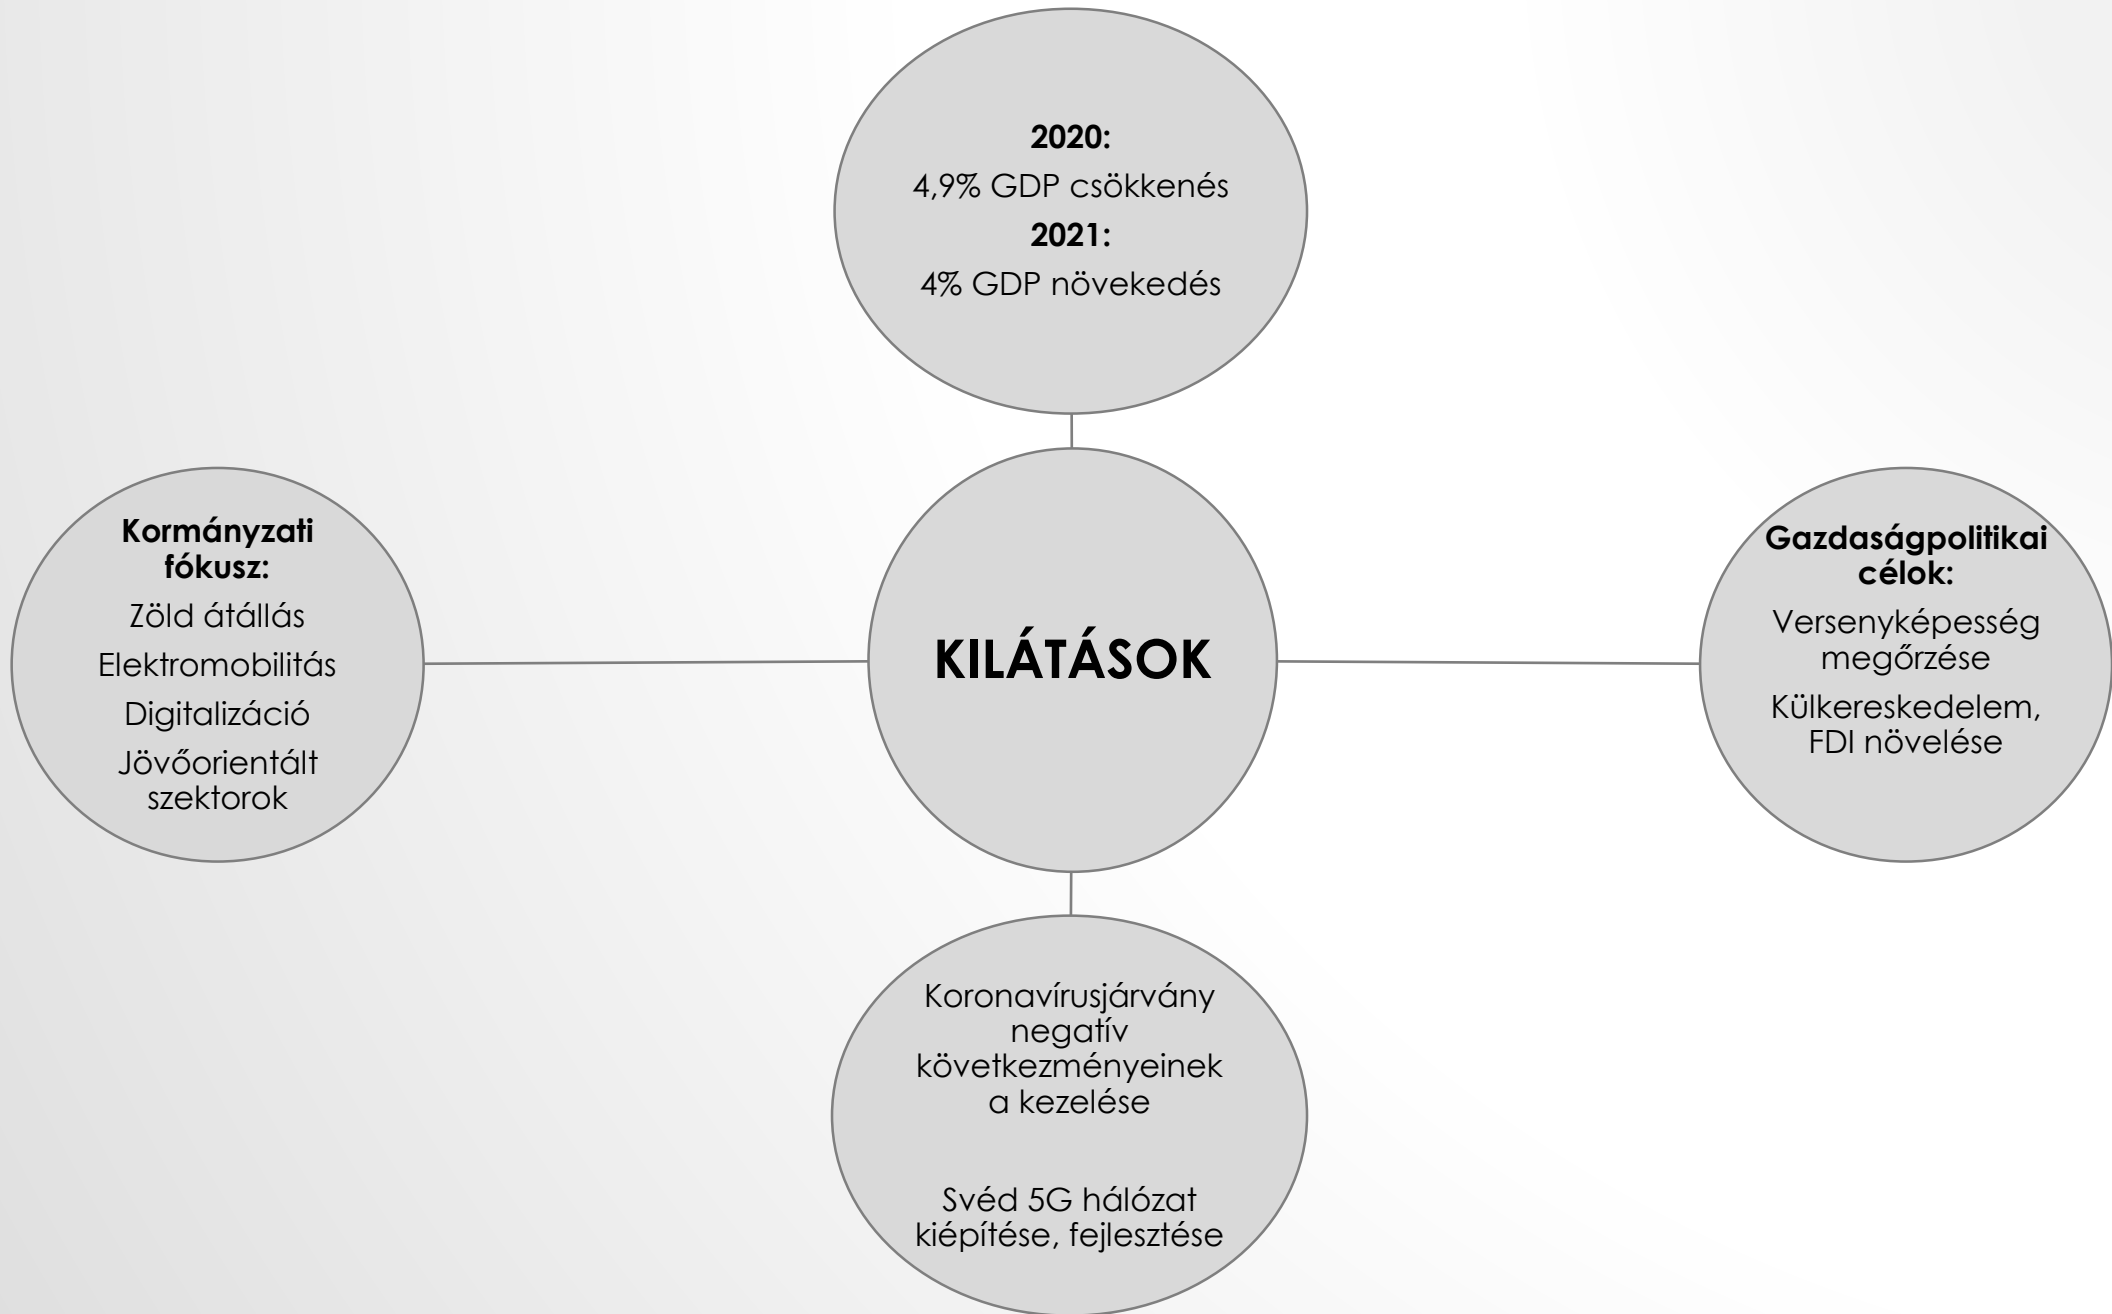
**2020:**
4,9% GDP csökkenés
**2021:**
4% GDP növekedés

**Kormányzati fókusz:**
Zöld átállás
Elektromobilitás
Digitalizáció
Jövőorientált szektorok

**KILÁTÁSOK**

**Gazdaságpolitikai célok:**
Versenyképesség megőrzése
Külkereskedelem, FDI növelése

Koronavírusjárvány negatív következményeinek a kezelése

Svéd 5G hálózat kiépítése, fejlesztése